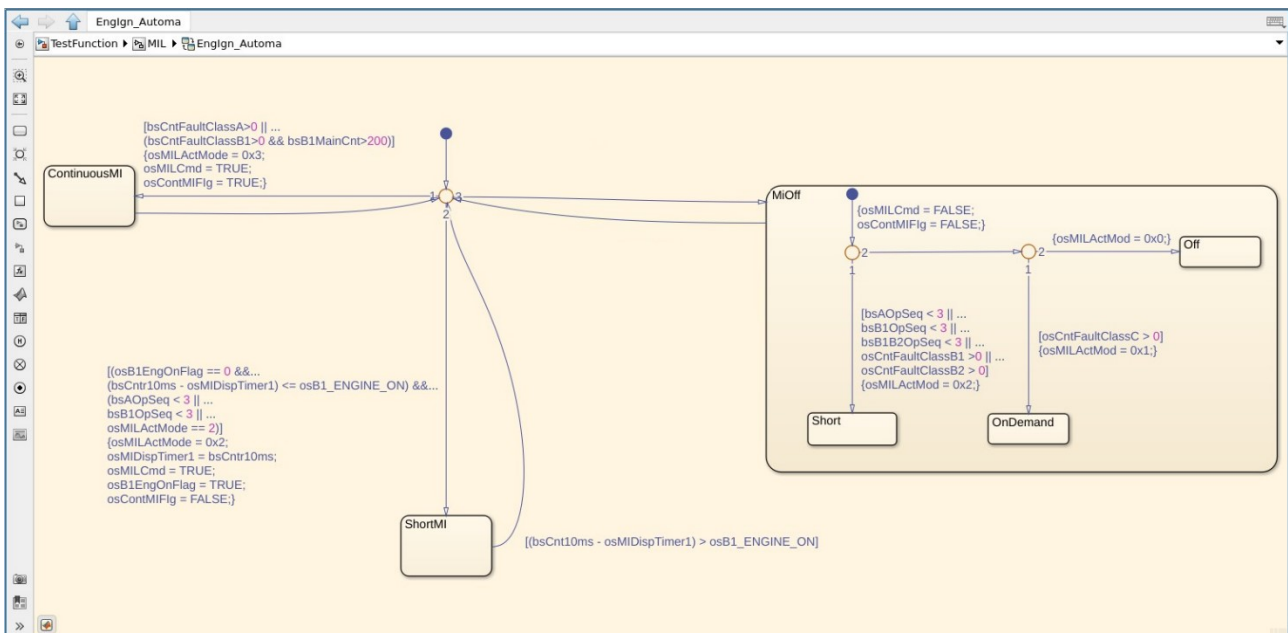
EngIgn_Automa

TestFunction ▸ MIL ▸ EngIgn_Automa

[bsCntFaultClassA>0 || ...
(bsCntFaultClassB1>0 && bsB1MainCnt>200)]
{osMILActMode = 0x3;
osMILCmd = TRUE;
osContMIFlg = TRUE;}

ContinuousMI

1 3
2

MiOff

{osMILCmd = FALSE;
osContMIFlg = FALSE;}

2
1

2
1

{osMILActMod = 0x0;}

Off

[bsAOpSeq < 3 || ...
bsB1OpSeq < 3 || ...
bsB1B2OpSeq < 3 || ...
osCntFaultClassB1 >0 || ...
osCntFaultClassB2 > 0]
{osMILActMod = 0x2;}

[osCntFaultClassC > 0]
{osMILActMod = 0x1;}

Short

OnDemand

[(osB1EngOnFlag == 0 &&...
(bsCntr10ms - osMIDispTimer1) <= osB1_ENGINE_ON) &&...
(bsAOpSeq < 3 || ...
bsB1OpSeq < 3 || ...
osMILActMode == 2)]
{osMILActMode = 0x2;
osMIDispTimer1 = bsCntr10ms;
osMILCmd = TRUE;
osB1EngOnFlag = TRUE;
osContMIFlg = FALSE;}

ShortMI

[(bsCnt10ms - osMIDispTimer1) > osB1_ENGINE_ON]